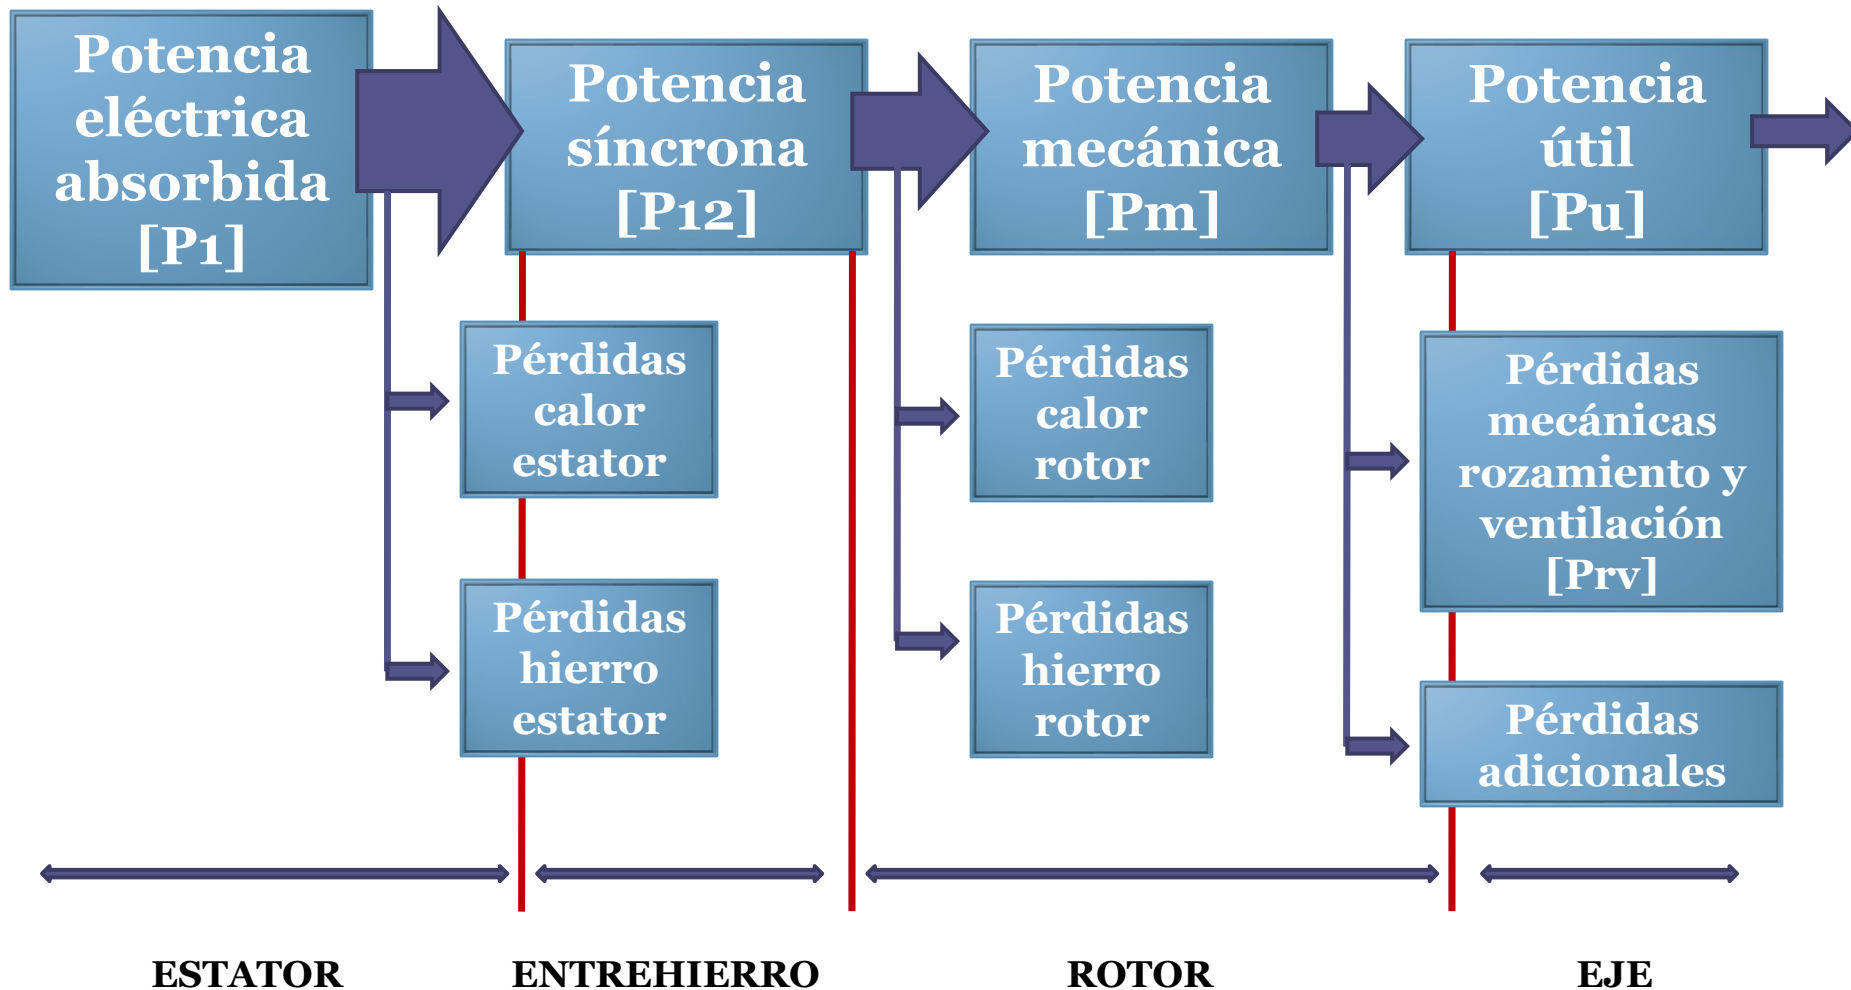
Potencia eléctrica absorbida [P1]

Potencia síncrona [P12]

Potencia mecánica [Pm]

Potencia útil [Pu]

Pérdidas calor estator

Pérdidas hierro estator

Pérdidas calor rotor

Pérdidas hierro rotor

Pérdidas mecánicas rozamiento y ventilación [Prv]

Pérdidas adicionales

ESTATOR

ENTREHIERRO

ROTOR

EJE